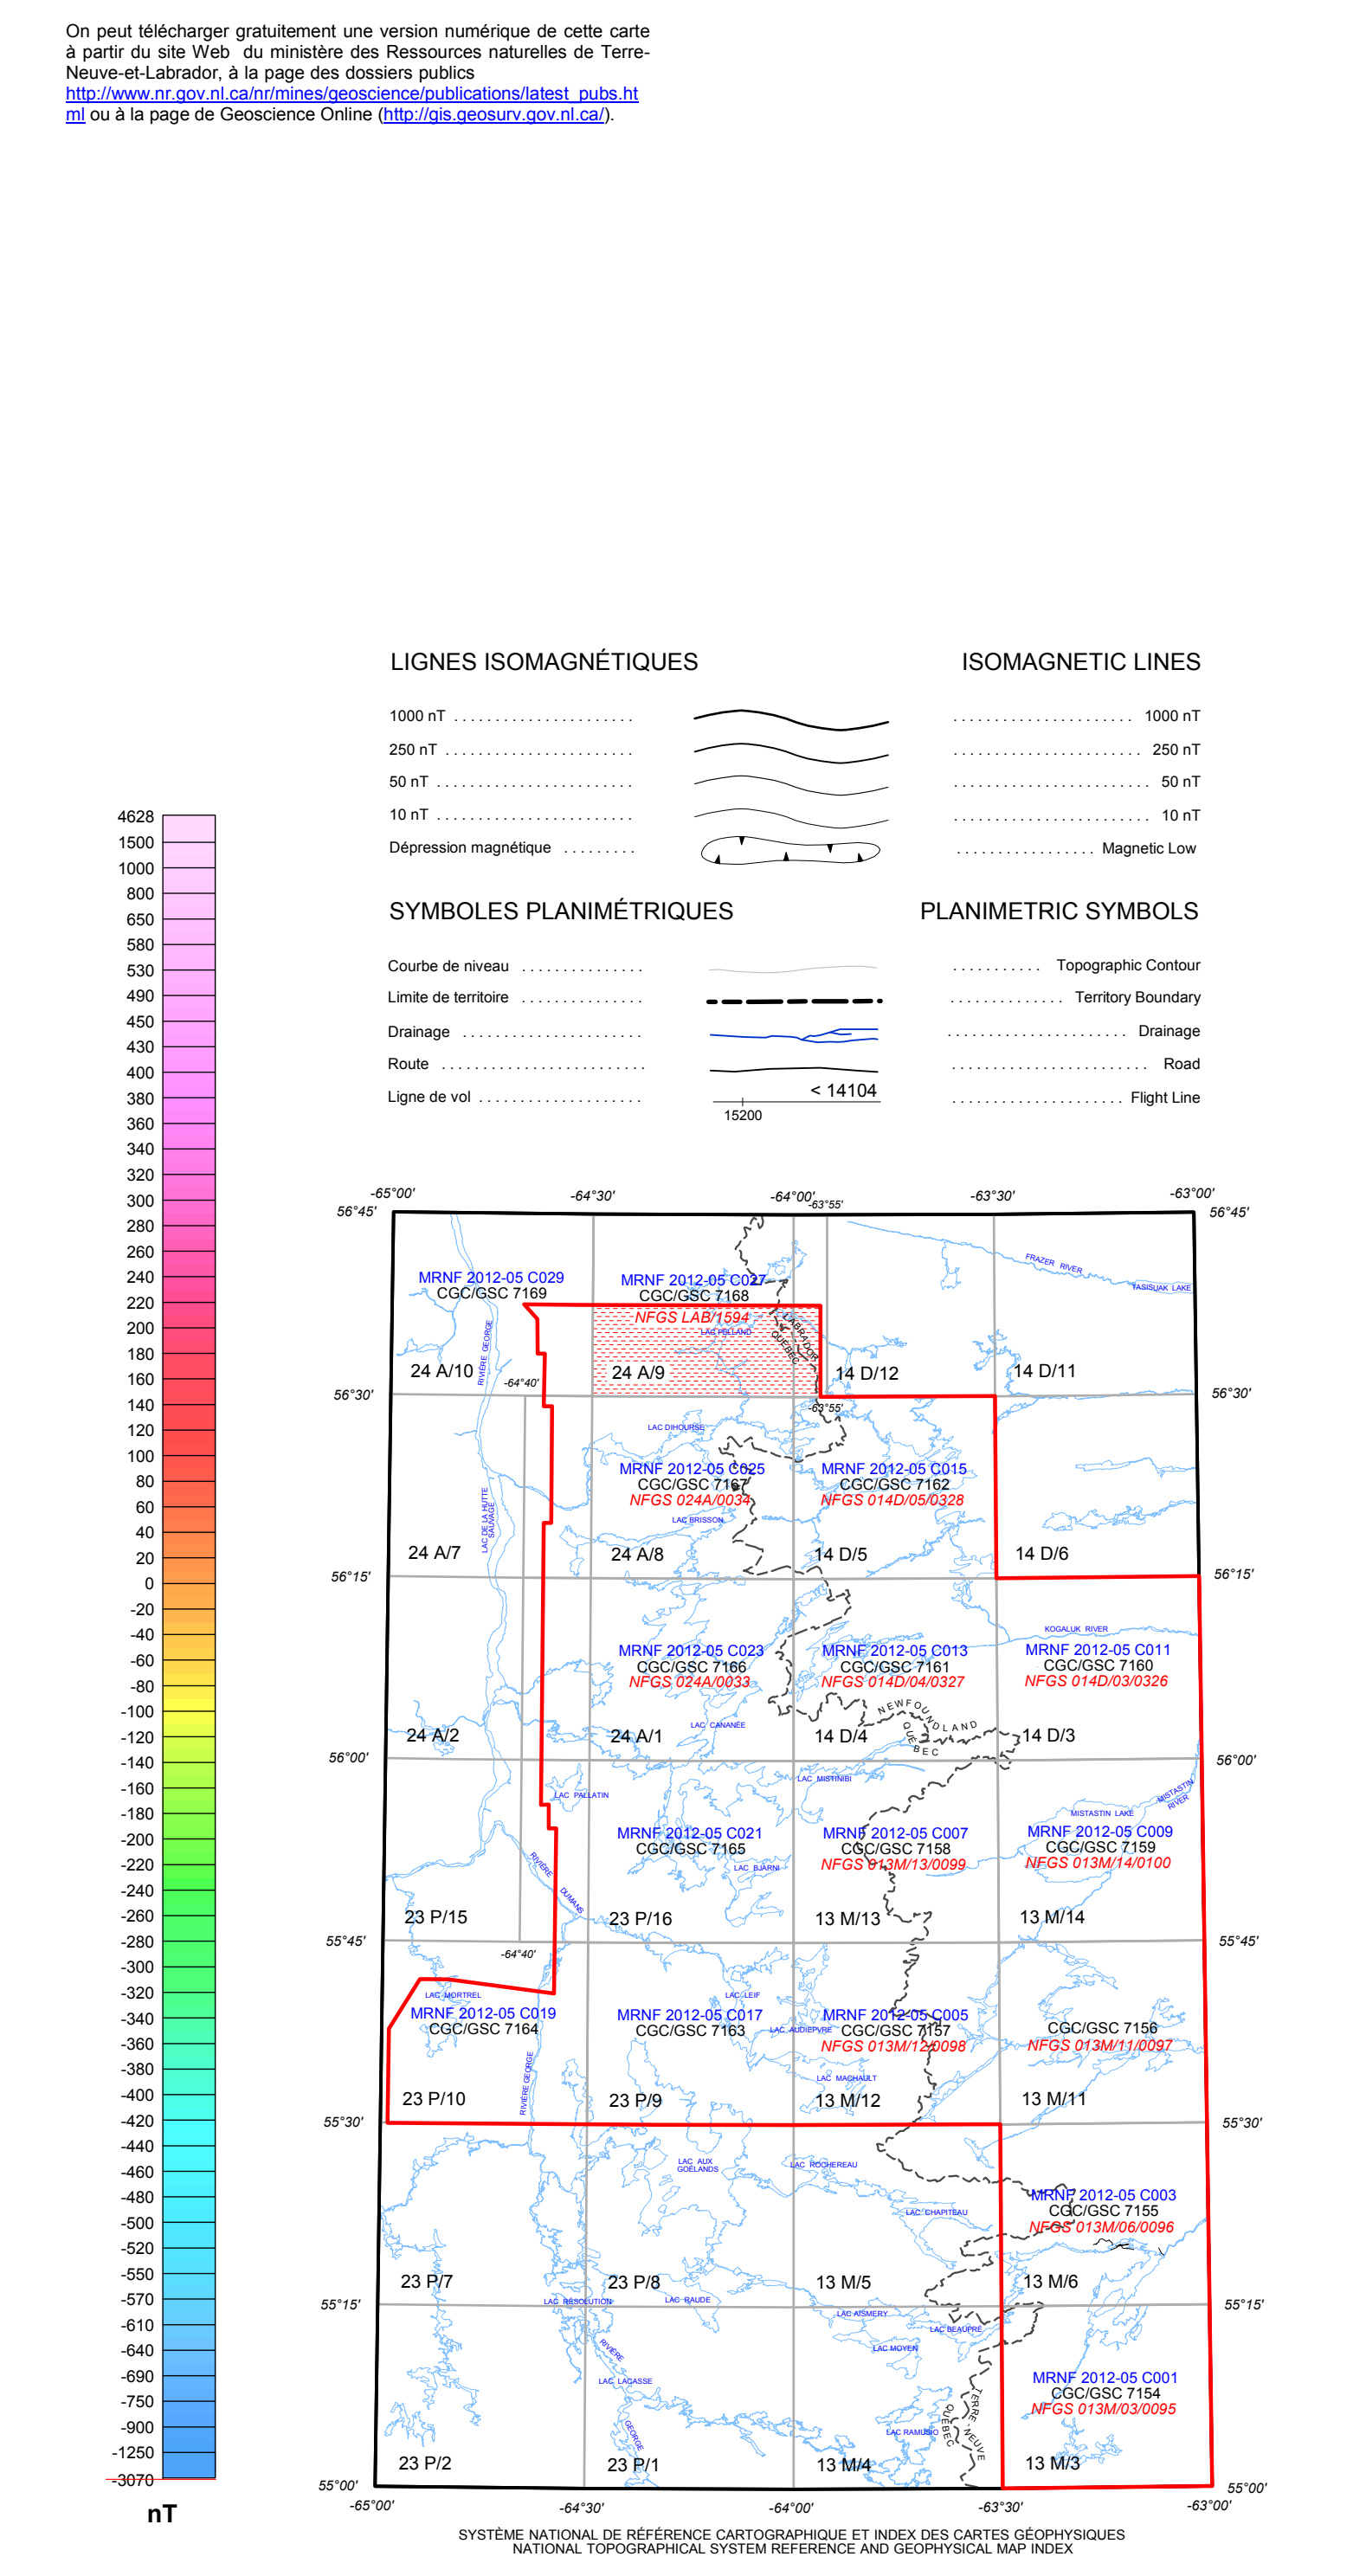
On peut télécharger gratuitement une version numérique de cette carte à partir du site Web du ministère des Ressources naturelles de Terre-Neuve-et-Labrador, à la page des dossiers publics http://www.nr.gov.nl.ca/nr/mines/geoscience/publications/latest_pubs.html ou à la page de Geoscience Online (http://gis.geosurv.gov.nl.ca/).

LIGNES ISOMAGNÉTIQUES | ISOMAGNETIC LINES

1000 nT ...................... 1000 nT
250 nT ...................... 250 nT
50 nT ...................... 50 nT
10 nT ...................... 10 nT
Dépression magnétique ......... Magnetic Low

SYMBOLES PLANIMÉTRIQUES | PLANIMETRIC SYMBOLS

Courbe de niveau ............... Topographic Contour
Limite de territoire ............... Territory Boundary
Drainage ...................... Drainage
Route ...................... Road
Ligne de vol ...................... Flight Line
< 14104
15200

4628
1500
1000
800
650
580
530
490
450
430
400
380
360
340
320
300
280
260
240
220
200
180
160
140
120
100
80
60
40
20
0
-20
-40
-60
-80
-100
-120
-140
-160
-180
-200
-220
-240
-260
-280
-300
-320
-340
-360
-380
-400
-420
-440
-460
-480
-500
-520
-550
-570
-610
-640
-690
-750
-900
-1250
-3070
nT

-65°00' -64°30' -64°00' -63°55' -63°30' -63°00'
56°45' 56°30' 56°15' 56°00' 55°45' 55°30' 55°15' 55°00'
-64°40'

MRNF 2012-05 C029
CGC/GSC 7169
24 A/10
RIVIÈRE GEORGE

MRNF 2012-05 C027
CGC/GSC 7168
NFGS LAB/1594
LAC HOLLAND
LABRADOR
QUÉBEC
24 A/9

14 D/12

FRAZER RIVER
TASISUAK LAKE
14 D/11

LAC DIHOURSE
MRNF 2012-05 C025
CGC/GSC 7167
NFGS 024A/0034
LAC BRISSON
LAC DE LA HUTTE SAUVAGE
24 A/7
24 A/8

MRNF 2012-05 C015
CGC/GSC 7162
NFGS 014D/05/0328
14 D/5
14 D/6

MRNF 2012-05 C023
CGC/GSC 7166
NFGS 024A/0033
LAC CANANÉE
24 A/2
24 A/1

MRNF 2012-05 C013
CGC/GSC 7161
NFGS 014D/04/0327
NEWFOUNDLAND
QUÉBEC
14 D/4

KOGALUK RIVER
MRNF 2012-05 C011
CGC/GSC 7160
NFGS 014D/03/0326
14 D/3

LAC PALLATIN
LAC MISTINIBI
MRNF 2012-05 C021
CGC/GSC 7165
LAC BJARNI
RIVIÈRE DUMANS
23 P/15
23 P/16

MRNF 2012-05 C007
CGC/GSC 7158
NFGS 013M/13/0099
13 M/13

MISTASTIN LAKE
MISTASTIN RIVER
MRNF 2012-05 C009
CGC/GSC 7159
NFGS 013M/14/0100
13 M/14

LAC MORTREL
MRNF 2012-05 C019
CGC/GSC 7164
RIVIÈRE GEORGE
23 P/10

LAC LEIF
MRNF 2012-05 C017
CGC/GSC 7163
23 P/9

LAC AUDIEPVRE
MRNF 2012-05 C005
CGC/GSC 7157
NFGS 013M/12/0098
LAC MACHAULT
13 M/12

CGC/GSC 7156
NFGS 013M/11/0097
13 M/11

LAC AUX GOÉLANDS
LAC ROCHEREAU
LAC CHAPITEAU
MRNF 2012-05 C003
CGC/GSC 7155
NFGS 013M/06/0096
23 P/7
23 P/8
13 M/5
13 M/6
LAC RÉSOLUTION
LAC RAUDE
LAC AISMERY
LAC BEAUPRÉ
LAC MOYEN
RIVIÈRE
LAC LAGASSE
GEORGE
LAC RAMUSIO
QUÉBEC
TERRE-NEUVE
MRNF 2012-05 C001
CGC/GSC 7154
NFGS 013M/03/0095
23 P/2
23 P/1
13 M/4
13 M/3

SYSTÈME NATIONAL DE RÉFÉRENCE CARTOGRAPHIQUE ET INDEX DES CARTES GÉOPHYSIQUES
NATIONAL TOPOGRAPHICAL SYSTEM REFERENCE AND GEOPHYSICAL MAP INDEX